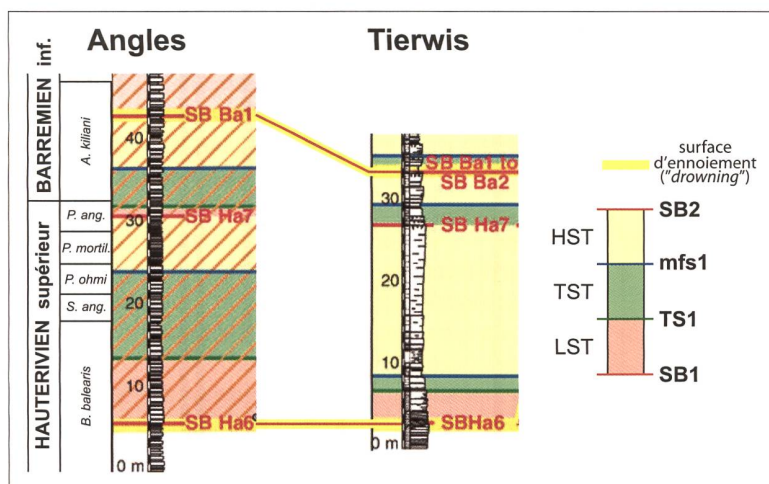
Angles

Tierwis

BARREMIEN inf.

HAUTERIVIEN supérieur

A. kiliani

P. ang.

P. mortil.

P. ohmi

S. ang.

B. balearis

SB Ba1

40

30

SB Ha7

20

10

SB Ha6

0 m

SB Ba1 to

SB Ba2

30

SB Ha7

20

10

SBHa6

0 m

surface d'ennoiement ("drowning")

HST

TST

LST

SB2

mfs1

TS1

SB1